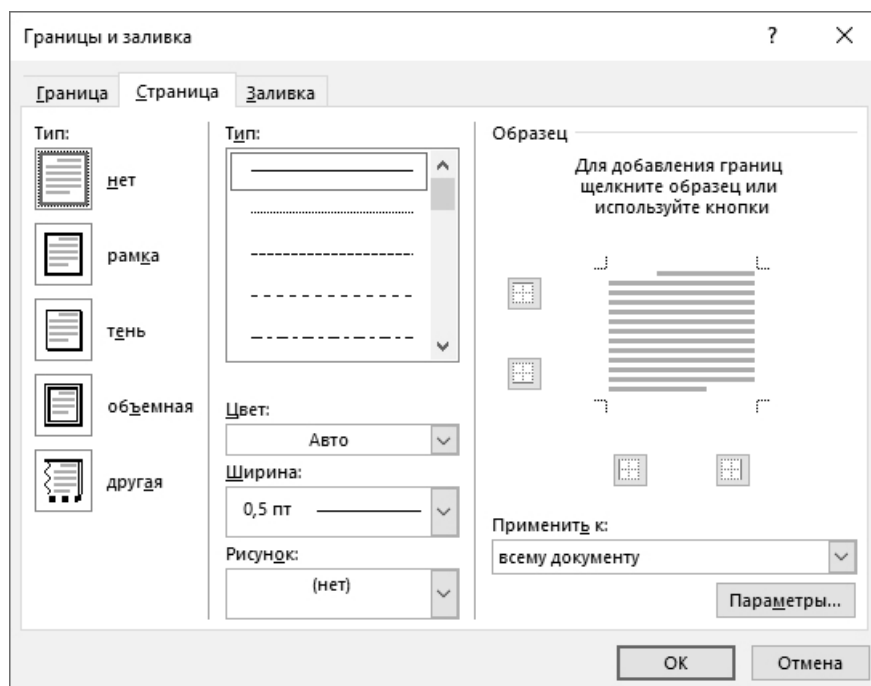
Границы и заливка
?
×
Граница
Страница
Заливка
Тип:
нет
рамка
тень
объемная
другая
Тип:
Цвет:
Авто
Ширина:
0,5 пт
Рисунок:
(нет)
Образец
Для добавления границ щелкните образец или используйте кнопки
Применить к:
всему документу
Параметры...
ОК
Отмена